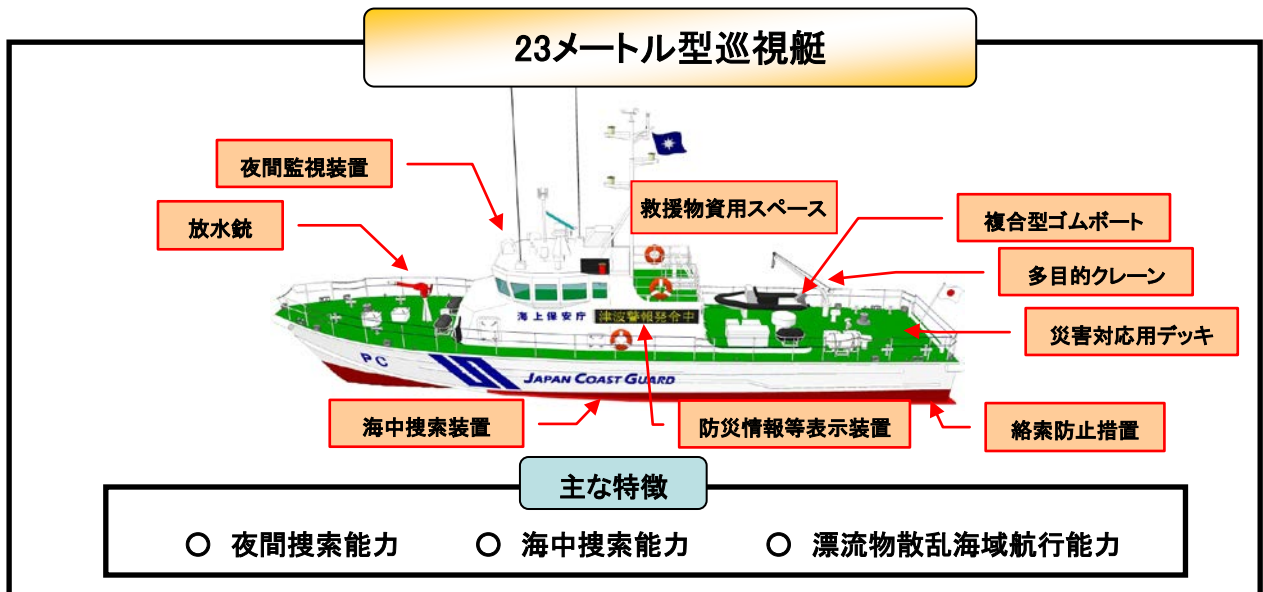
23メートル型巡視艇

夜間監視装置

放水銃

救援物資用スペース

複合型ゴムボート

多目的クレーン

災害対応用デッキ

海上保安庁

津波警報発令中

PC

JAPAN COAST GUARD

海中捜索装置

防災情報等表示装置

絡索防止措置

主な特徴

○ 夜間捜索能力　○ 海中捜索能力　○ 漂流物散乱海域航行能力